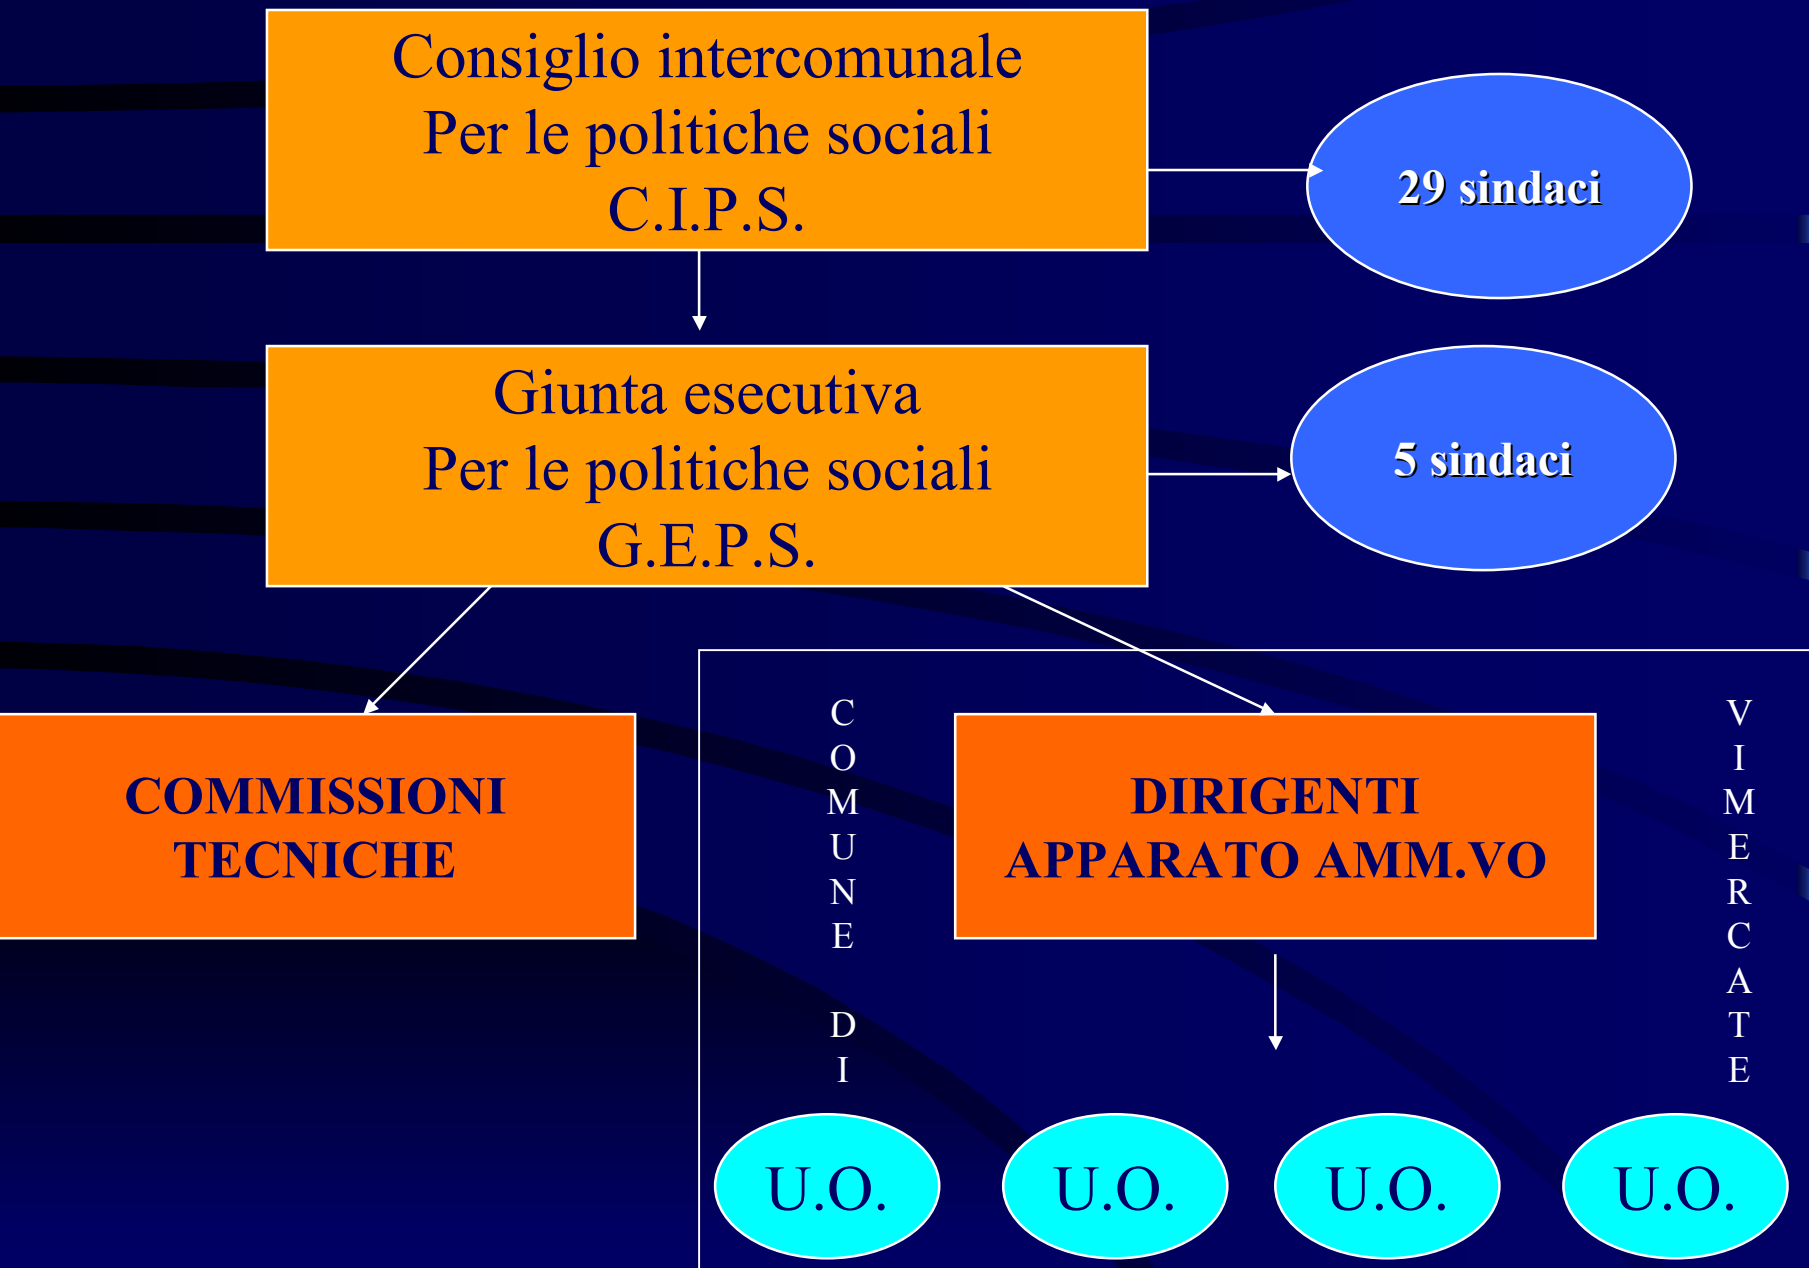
Consiglio intercomunale
Per le politiche sociali
C.I.P.S.

29 sindaci

Giunta esecutiva
Per le politiche sociali
G.E.P.S.

5 sindaci

COMMISSIONI TECNICHE

COMUNE DI

DIRIGENTI APPARATO AMM.VO

VIMERCATE

U.O.

U.O.

U.O.

U.O.